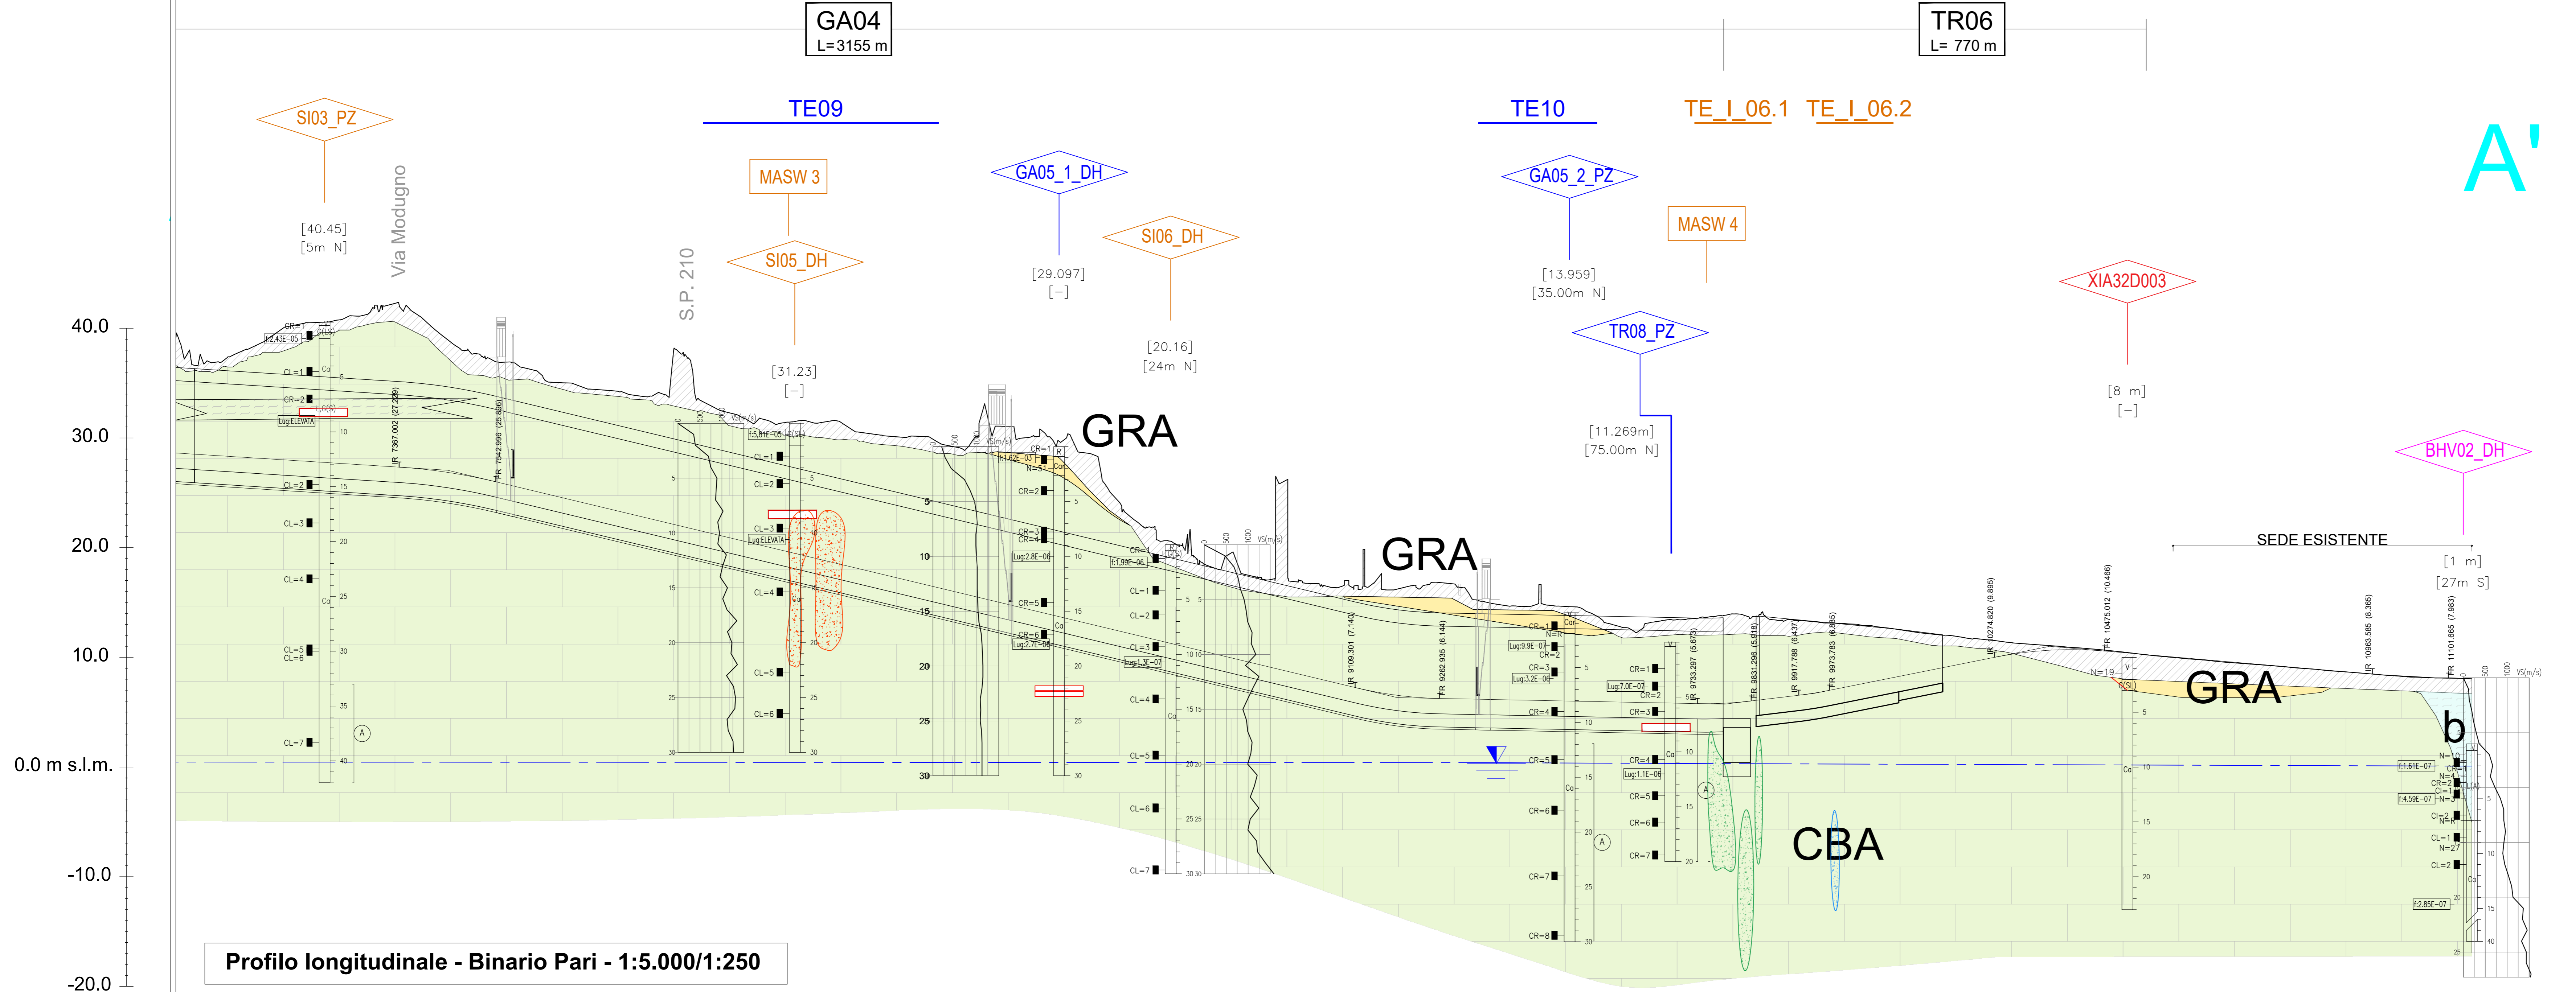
GA04
L=3155 m

TR06
L= 770 m

TE09

TE10

TE_I_06.1 TE_I_06.2

A'

SI03_PZ
[40.45]
[5m N]

Via Modugno

MASW 3

SI05_DH
[31.23]
[–]

S.P. 210

GA05_1_DH
[29.097]
[–]

SI06_DH
[20.16]
[24m N]

GA05_2_PZ
[13.959]
[35.00m N]

MASW 4

TR08_PZ
[11.269m]
[75.00m N]

XIA32D003
[8 m]
[–]

BHV02_DH
[1 m]
[27m S]

SEDE ESISTENTE

GRA

GRA

GRA

b

CBA

40.0
30.0
20.0
10.0
0.0 m s.l.m.
-10.0
-20.0

Profilo longitudinale - Binario Pari - 1:5.000/1:250